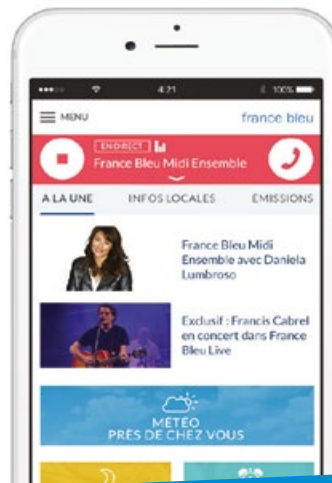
4:21 100%

MENU

france bleu

EN DIRECT

France Bleu Midi Ensemble

A LA UNE

INFOS LOCALES

EMISSIONS

France Bleu Midi Ensemble avec Daniela Lumbroso

Exclusif : Francis Cabrel en concert dans France Bleu Live

MÉTÉO PRÈS DE CHEZ VOUS